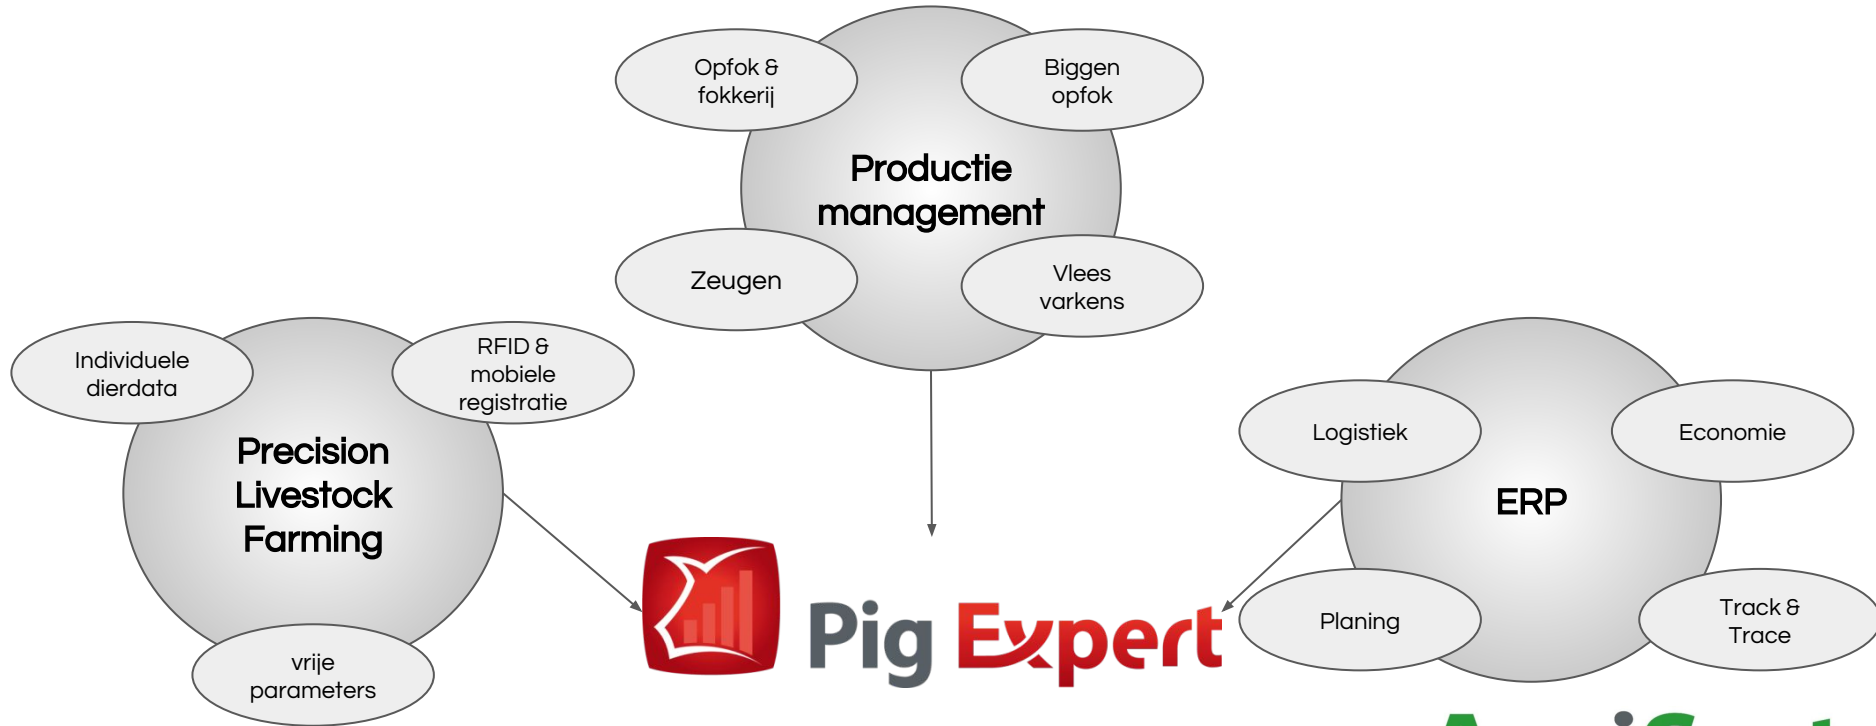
Opfok & fokkerij

Biggen opfok

Productie management

Zeugen

Vlees varkens

Individuele dierdata

RFID & mobiele registratie

Precision Livestock Farming

vrije parameters

Logistiek

Economie

ERP

Planing

Track & Trace

Pig Expert

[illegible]